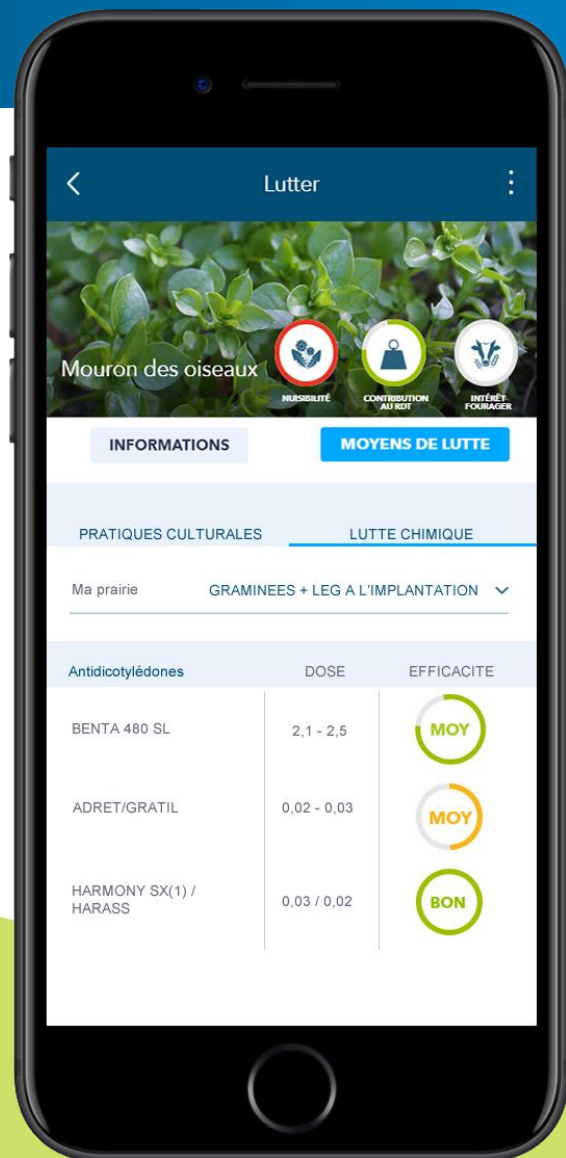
Lutter

Mouron des oiseaux

NUISIBILITÉ

CONTRIBUTION AU RDT

INTÉRÊT FOURAGER

INFORMATIONS

MOYENS DE LUTTE

PRATIQUES CULTURALES

LUTTE CHIMIQUE

Ma prairie GRAMINEES + LEG A L'IMPLANTATION

| Antidicotylédones | DOSE | EFFICACITE |
|---|---|---|
| BENTA 480 SL | 2,1 - 2,5 | MOY |
| ADRET/GRATIL | 0,02 - 0,03 | MOY |
| HARMONY SX(1) / HARASS | 0,03 / 0,02 | BON |